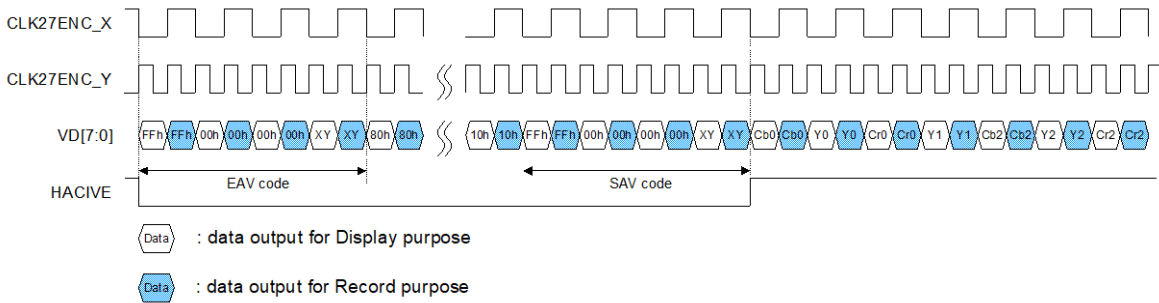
CLK27ENC_X

CLK27ENC_Y

VD[7:0]

FFh FFh 00h 00h 00h 00h XY XY 80h 80h

10h 10h FFh FFh 00h 00h 00h 00h XY XY Cb0 Cb0 Y0 Y0 Cr0 Cr0 Y1 Y1 Cb2 Cb2 Y2 Y2 Cr2 Cr2

HACIVE

EAV code

SAV code

Data : data output for Display purpose

Data : data output for Record purpose